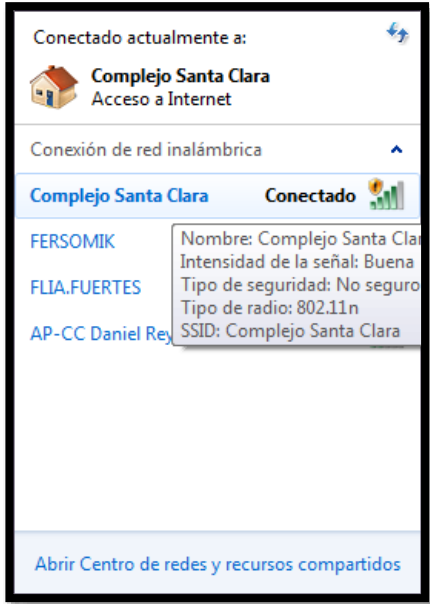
Conectado actualmente a:

Complejo Santa Clara
Acceso a Internet

Conexión de red inalámbrica

Complejo Santa Clara Conectado

FERSOMIK

FLIA.FUERTES

AP-CC Daniel Rey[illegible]

Nombre: Complejo Santa Clar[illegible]
Intensidad de la señal: Buena
Tipo de seguridad: No seguro
Tipo de radio: 802.11n
SSID: Complejo Santa Clara

Abrir Centro de redes y recursos compartidos